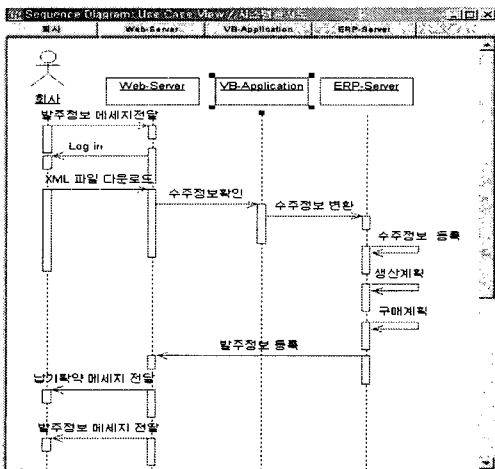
Sequence Diagram: Use Case View / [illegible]

회사 | Web-Server | VB-Application | ERP-Server

회사

Web-Server

VB-Application

ERP-Server

발주정보 메세지전달

Log in

XML 파일 다운로드

수주정보확인

수주정보 변환

수주정보 등록

생산계획

구매계획

발주정보 등록

납기확약 메세지 전달

발주정보 메세지 전달